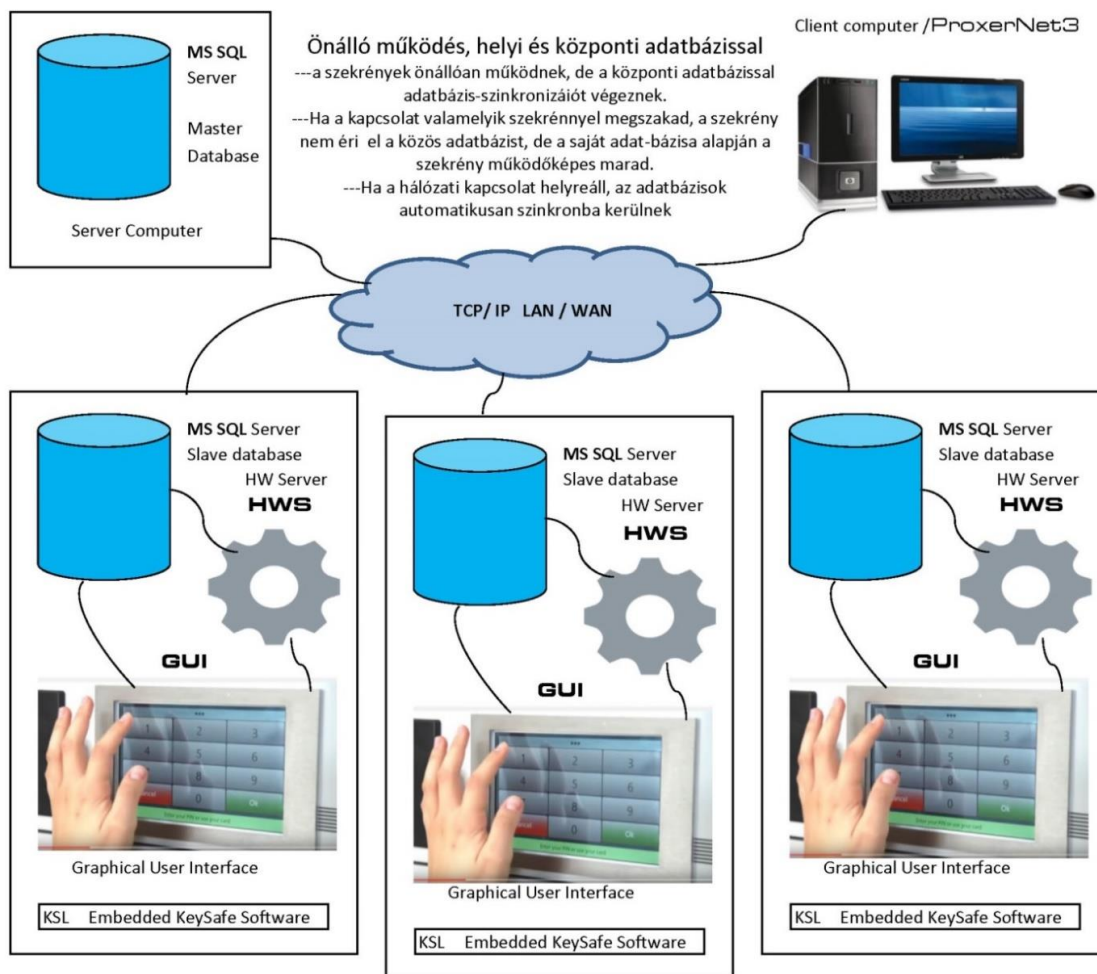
MS SQL Server

Master Database

Server Computer

Önálló működés, helyi és központi adatbázissal
---a szekrények önállóan működnek, de a központi adatbázissal adatbázis-szinkronizáiót végeznek.
---Ha a kapcsolat valamelyik szekrénnyel megszakad, a szekrény nem éri el a közös adatbázist, de a saját adat-bázisa alapján a szekrény működőképes marad.
---Ha a hálózati kapcsolat helyreáll, az adatbázisok automatikusan szinkronba kerülnek

Client computer /ProxerNet3

TCP/ IP LAN / WAN

MS SQL Server
Slave database
HW Server
HWS

GUI

1 2 3
4 5 6
7 8 9
Cancel 0 OK

Graphical User Interface

KSL Embedded KeySafe Software

MS SQL Server
Slave database
HW Server
HWS

GUI

1 2 3
4 5 6
7 8 9
Cancel 0 OK

Graphical User Interface

KSL Embedded KeySafe Software

MS SQL Server
Slave database
HW Server
HWS

GUI

1 2 3
4 5 6
7 8 9
Cancel 0 OK

Graphical User Interface

KSL Embedded KeySafe Software